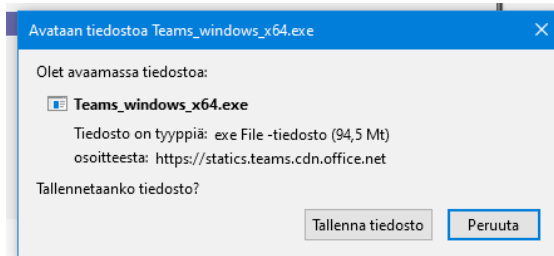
Avataan tiedostoa Teams_windows_x64.exe

Olet avaamassa tiedostoa:

Teams_windows_x64.exe

Tiedosto on tyyppiä: exe File -tiedosto (94,5 Mt)
osoitteesta: https://statics.teams.cdn.office.net

Tallennetaanko tiedosto?

Tallenna tiedosto

Peruuta